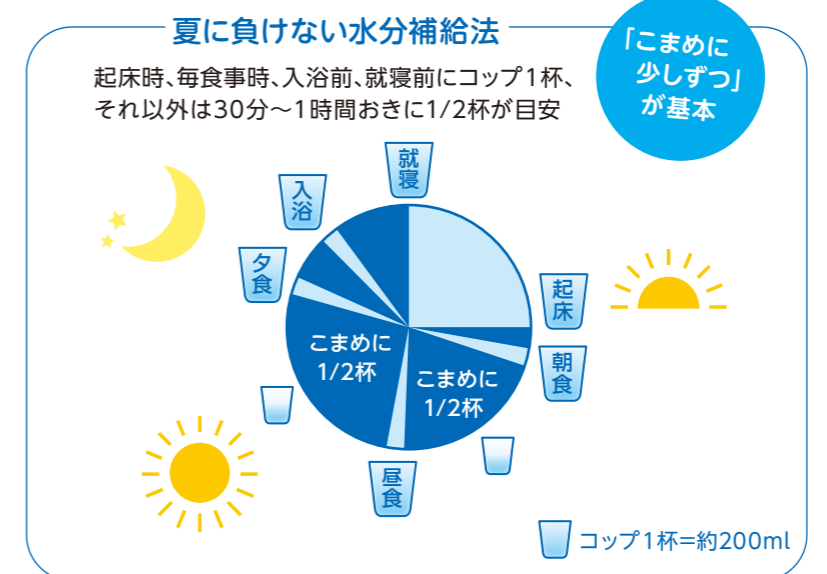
夏に負けない水分補給法

起床時、毎食事時、入浴前、就寝前にコップ１杯、それ以外は30分〜１時間おきに1/2杯が目安

「こまめに少しずつ」が基本

就寝

入浴

夕食

起床

朝食

昼食

こまめに 1/2杯

こまめに 1/2杯

コップ１杯＝約200ml